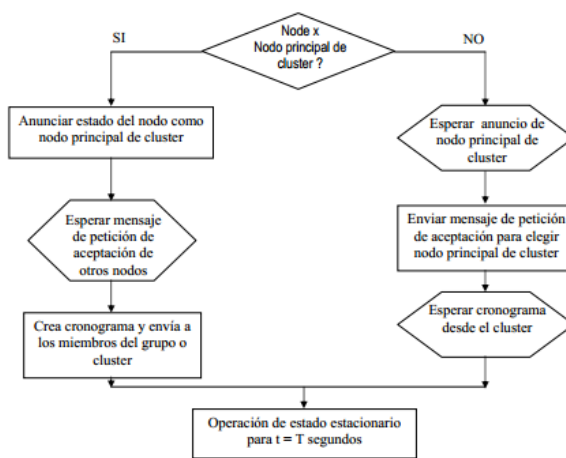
Node x
Nodo principal de cluster ?

SI

NO

Anunciar estado del nodo como nodo principal de cluster

Esperar anuncio de nodo principal de cluster

Esperar mensaje de petición de aceptación de otros nodos

Enviar mensaje de petición de aceptación para elegir nodo principal de cluster

Esperar cronograma desde el cluster

Crea cronograma y envía a los miembros del grupo o cluster

Operación de estado estacionario para t = T segundos